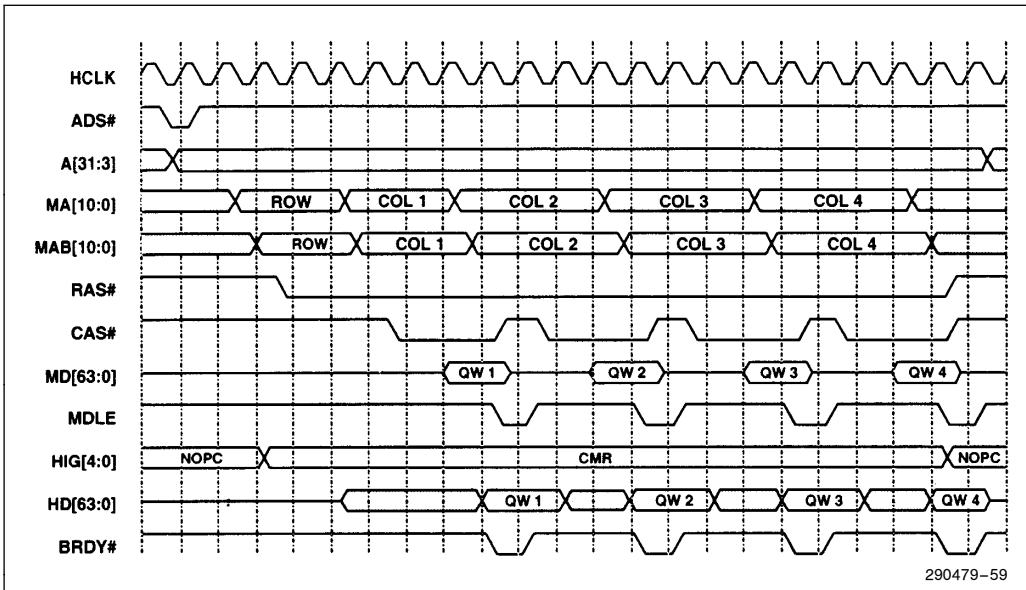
HCLK
ADS#
A[31:3]
MA[10:0]
ROW
COL 1
COL 2
COL 3
COL 4
MAB[10:0]
ROW
COL 1
COL 2
COL 3
COL 4
RAS#
CAS#
MD[63:0]
QW 1
QW 2
QW 3
QW 4
MDLE
HIG[4:0]
NOPC
CMR
NOPC
HD[63:0]
QW 1
QW 2
QW 3
QW 4
BRDY#
290479–59